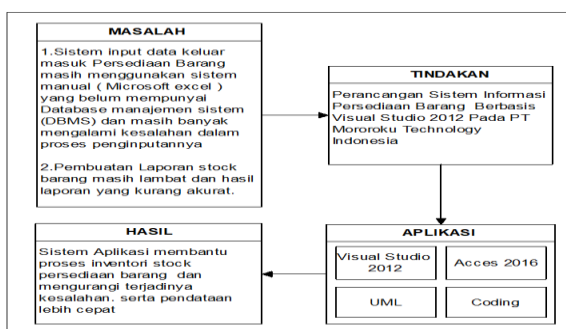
MASALAH

1.Sistem input data keluar masuk Persediaan Barang masih menggunakan sistem manual ( Microsoft excel ) yang belum mempunyai Database manajemen sistem (DBMS) dan masih banyak mengalami kesalahan dalam proses penginputannya

2.Pembuatan Laporan stock barang masih lambat dan hasil laporan yang kurang akurat.

TINDAKAN

Perancangan Sistem Informasi Persediaan Barang Berbasis Visual Studio 2012 Pada PT Mororoku Technology Indonesia

HASIL

Sistem Aplikasi membantu proses inventori stock persediaan barang dan mengurangi terjadinya kesalahan. serta pendataan lebih cepat

APLIKASI

Visual Studio 2012

Acces 2016

UML

Coding